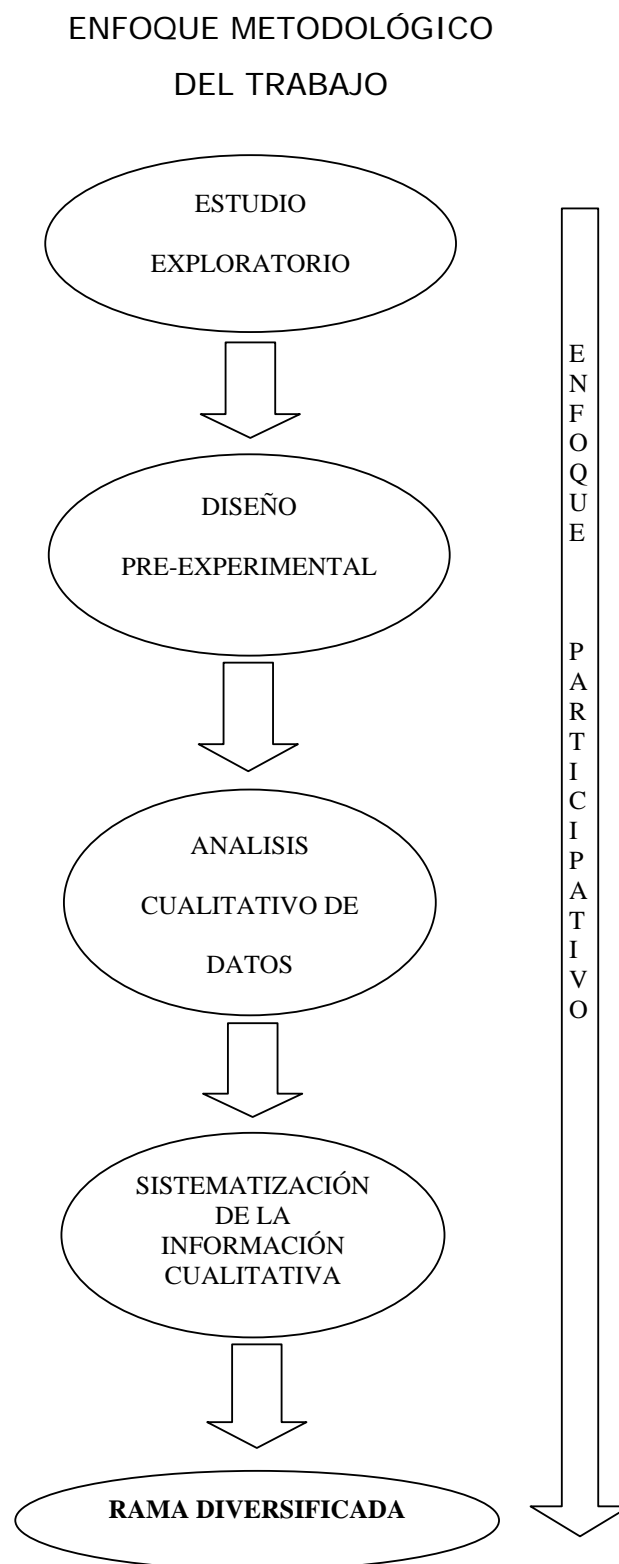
ENFOQUE METODOLÓGICO DEL TRABAJO

ESTUDIO EXPLORATORIO

DISEÑO PRE-EXPERIMENTAL

ANALISIS CUALITATIVO DE DATOS

SISTEMATIZACIÓN DE LA INFORMACIÓN CUALITATIVA

**RAMA DIVERSIFICADA**

ENFOQUE PARTICIPATIVO